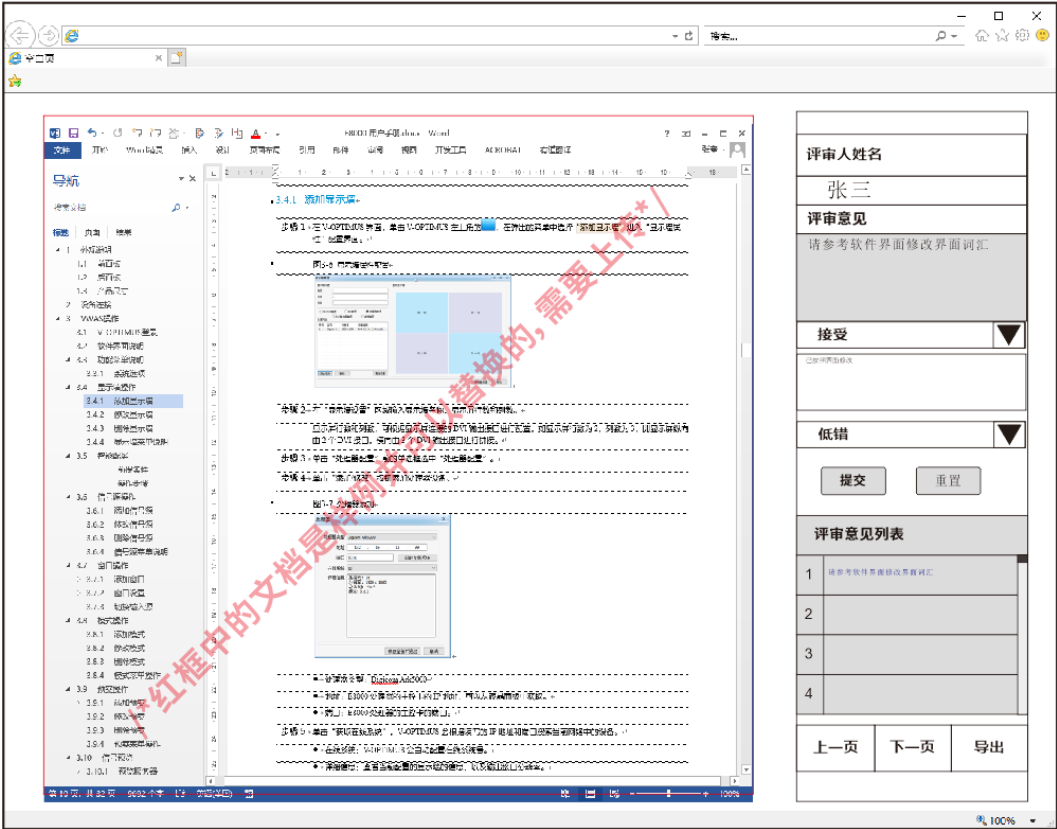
搜索...
空白页
100%

文件 开始 Word插员 插入 设计 页面布局 引用 邮件 审阅 视图 开发工具 ACROBAT 福昕阅读
导航
搜索文档
标题 页面 结果
3.4.1 添加显示墙
步骤 1 在V-OPTIMUS界面，单击V-OPTIMUS主菜单，在弹出的菜单中选择"添加显示墙"，出现"显示墙设置"界面。
图3-5 显示墙设置
步骤 2 在"显示墙设置"区域输入显示墙名称，显示墙行数和列数。
步骤 3 单击"确定"，完成添加显示墙。
图3-7 分辨率设置
第 10 页，共 32 页 9692 个字 中文(中国)
100%

*红框中的文档是被拼接替换的，需要上传*

评审人姓名
张三
评审意见
请参考软件界面修改界面词汇
接受
低错
提交
重置
评审意见列表
1 请参考软件界面修改界面词汇
2
3
4
上一页
下一页
导出